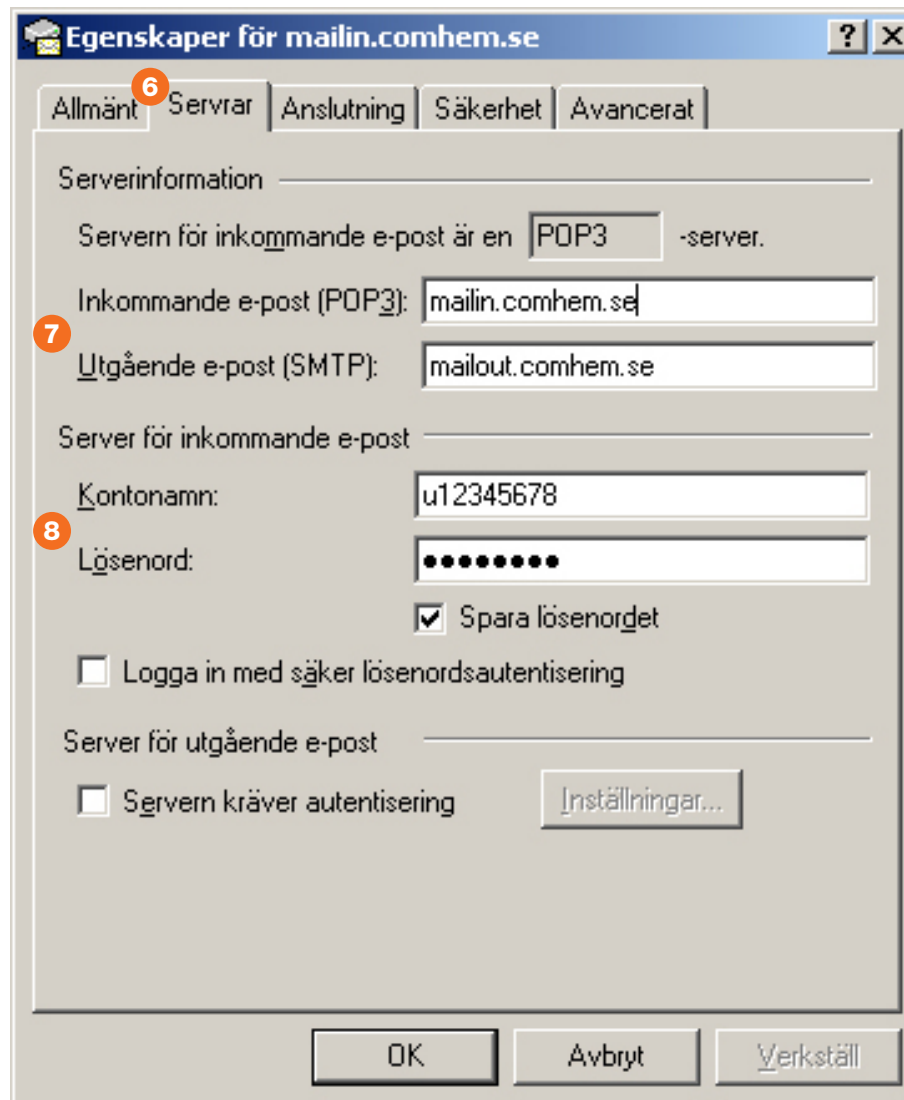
Egenskaper för mailin.comhem.se

? X

Allmänt 6 Servrar Anslutning Säkerhet Avancerat

Serverinformation

Servern för inkommande e-post är en POP3 -server.

Inkommande e-post (POP3): mailin.comhem.se

7

Utgående e-post (SMTP): mailout.comhem.se

Server för inkommande e-post

Kontonamn: u12345678

8

Lösenord: ●●●●●●●●

Spara lösenordet

Logga in med säker lösenordsautentisering

Server för utgående e-post

Servern kräver autentisering

Inställningar...

OK Avbryt Verkställ